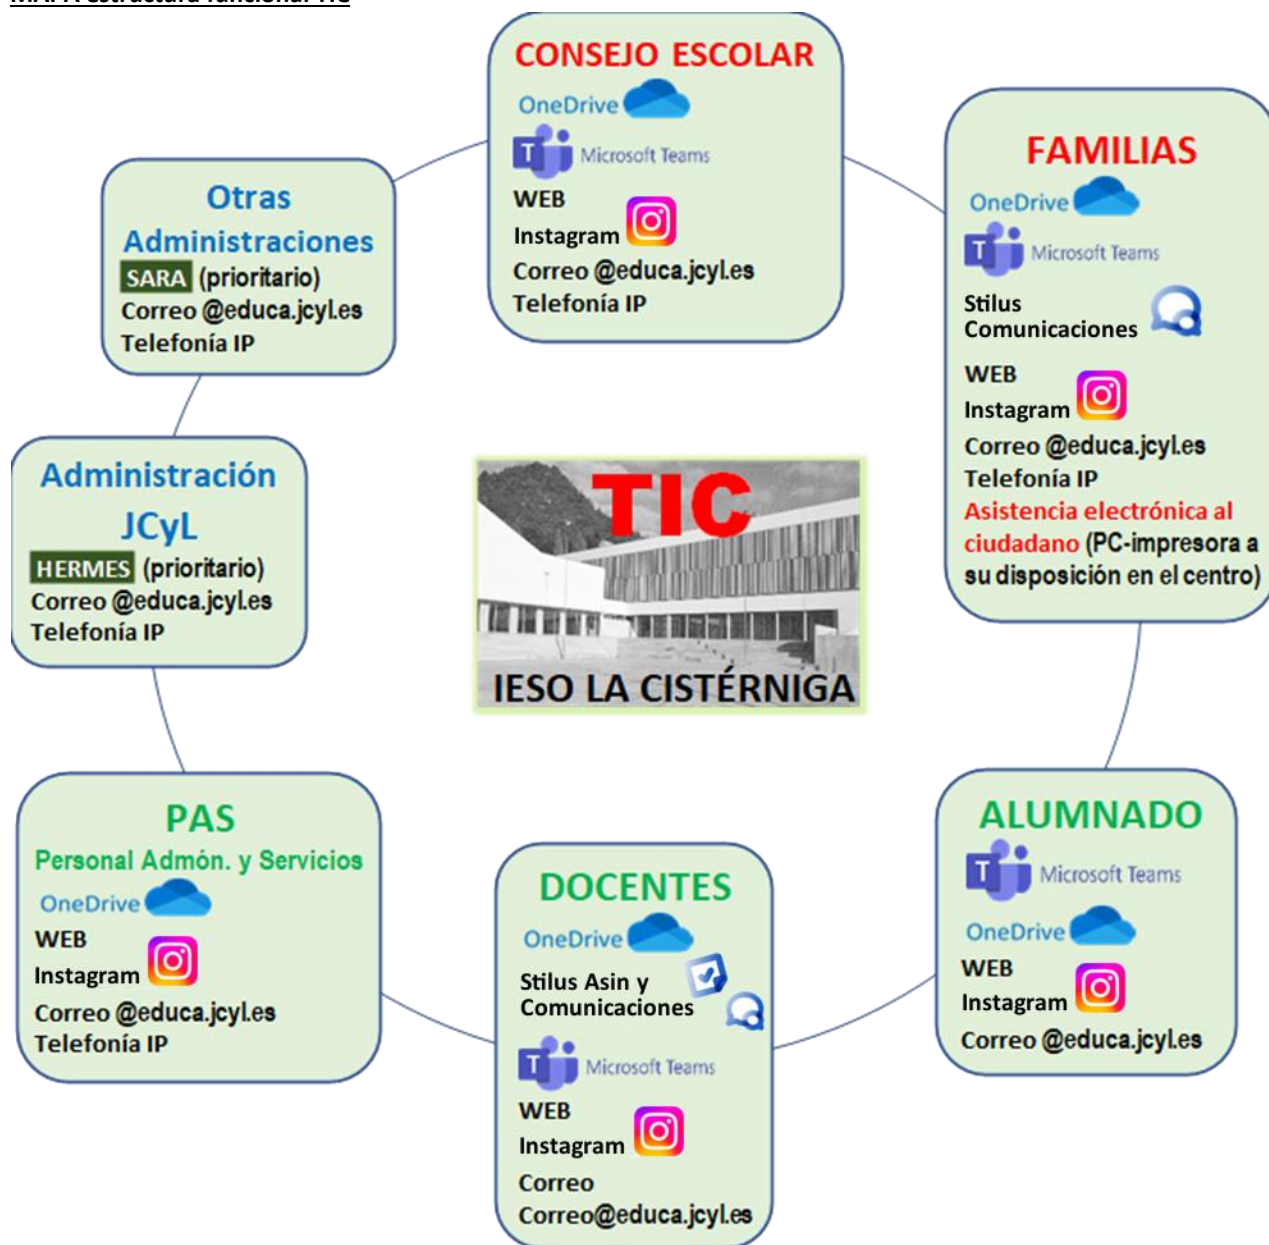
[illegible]

CONSEJO ESCOLAR
OneDrive
Microsoft Teams
WEB
Instagram
Correo @educa.jcyl.es
Telefonía IP

Otras Administraciones
SARA (prioritario)
Correo @educa.jcyl.es
Telefonía IP

FAMILIAS
OneDrive
Microsoft Teams
Stilus Comunicaciones
WEB
Instagram
Correo @educa.jcyl.es
Telefonía IP
Asistencia electrónica al ciudadano (PC-impresora a su disposición en el centro)

Administración JCyL
HERMES (prioritario)
Correo @educa.jcyl.es
Telefonía IP

TIC
IESO LA CISTÉRNIGA

PAS
Personal Admón. y Servicios
OneDrive
WEB
Instagram
Correo @educa.jcyl.es
Telefonía IP

DOCENTES
OneDrive
Stilus Asin y Comunicaciones
Microsoft Teams
WEB
Instagram
Correo
Correo@educa.jcyl.es

ALUMNADO
Microsoft Teams
OneDrive
WEB
Instagram
Correo @educa.jcyl.es